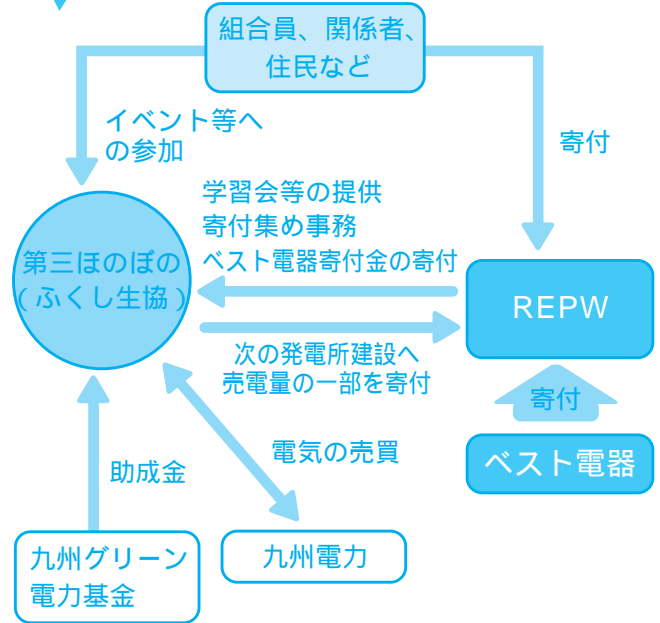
組合員、関係者、住民など

イベント等への参加

寄付

学習会等の提供
寄付集め事務
ベスト電器寄付金の寄付

第三ほのぼの（ふくし生協）

REPW

次の発電所建設へ
売電量の一部を寄付

寄付

ベスト電器

電気の売買

助成金

九州グリーン電力基金

九州電力